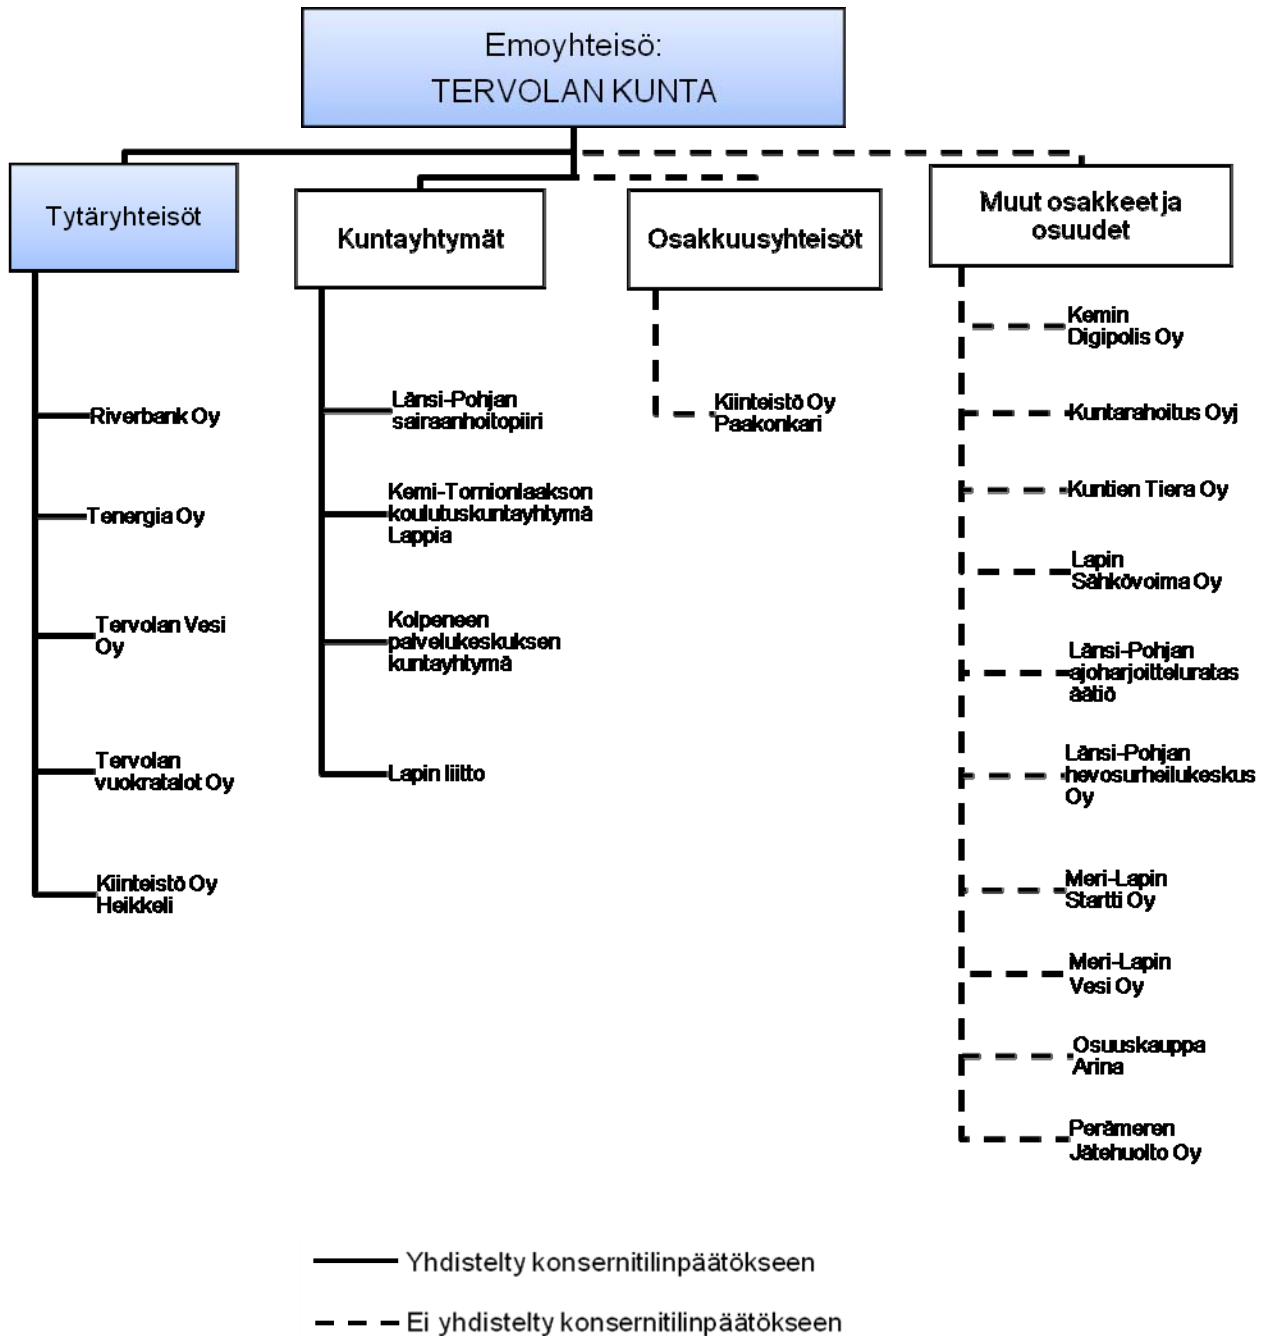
Emoyhteisö:
TERVOLAN KUNTA

Tytäryhteisöt

Riverbank Oy

Tenergia Oy

Tervolan Vesi Oy

Tervolan vuokratalot Oy

Kiinteistö Oy Heikkeli

Kuntayhtymät

Länsi-Pohjan sairaanhoitopiiri

Kemi-Tornionlaakson koulutuskuntayhtymä Lappia

Kolpeneen palvelukeskuksen kuntayhtymä

Lapin liitto

Osakkuusyhteisöt

Kiinteistö Oy Paakonkari

Muut osakkeet ja osuudet

Kemin Digipolis Oy

Kuntarahoitus Oyj

Kuntien Tiera Oy

Lapin Sähkövoima Oy

Länsi-Pohjan ajoharjoitteluratas äätiö

Länsi-Pohjan hevosurheilukeskus Oy

Meri-Lapin Startti Oy

Meri-Lapin Vesi Oy

Osuuskauppa Arina

Perämeren Jätehuolto Oy

Yhdistelty konsernitilinpäätökseen

Ei yhdistelty konsernitilinpäätökseen